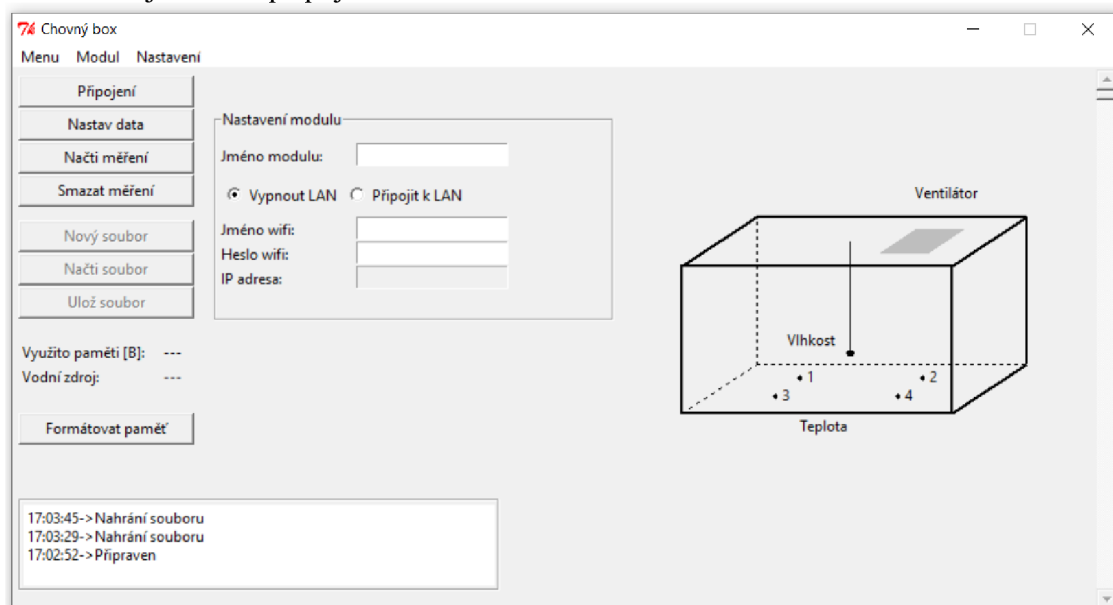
Chovný box

Menu Modul Nastavení

Připojení

Nastav data

Načti měření

Smazat měření

Nový soubor

Načti soubor

Ulož soubor

Nastavení modulu

Jméno modulu:

Vypnout LAN Připojit k LAN

Jméno wifi:

Heslo wifi:

IP adresa:

Využito paměti [B]: ---

Vodní zdroj: ---

Formátovat paměť

Ventilátor

Vlhkost

1

2

3

4

Teplota

17:03:45->Nahrání souboru
17:03:29->Nahrání souboru
17:02:52->Připraven